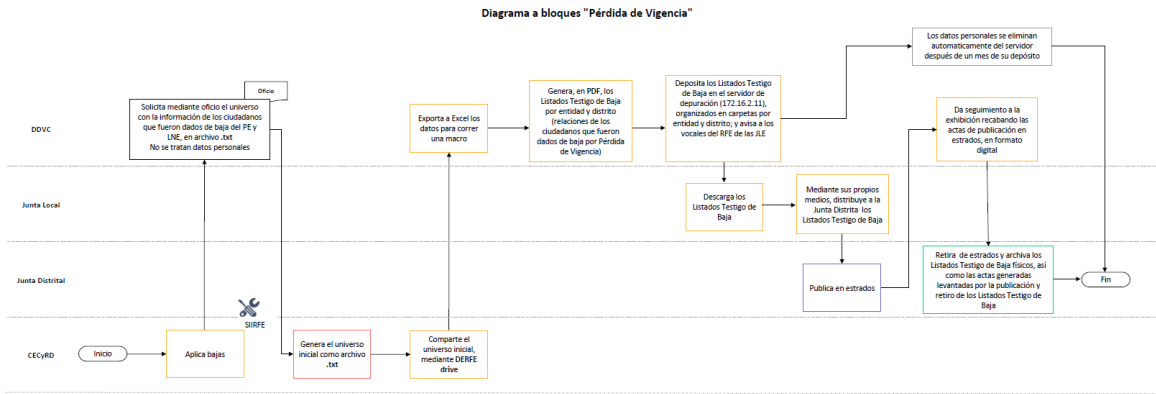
Diagrama a bloques "Pérdida de Vigencia"

DDVC

Junta Local

Junta Distrital

CECyRD

Oficio

Solicita mediante oficio el universo con la información de los ciudadanos que fueron dados de baja del PE y LNE, en archivo .txt
No se tratan datos personales

Exporta a Excel los datos para correr una macro

Genera, en PDF, los Listados Testigo de Baja por entidad y distrito (relaciones de los ciudadanos que fueron dados de baja por Pérdida de Vigencia)

Deposita los Listados Testigo de Baja en el servidor de depuración (172.16.2.11), organizados en carpetas por entidad y distrito; y avisa a los vocales del RFE de las JLE

Los datos personales se eliminan automáticamente del servidor después de un mes de su depósito

Da seguimiento a la exhibición recabando las actas de publicación en estrados, en formato digital

Descarga los Listados Testigo de Baja

Mediante sus propios medios, distribuye a la Junta Distrita los Listados Testigo de Baja

Publica en estrados

Retira de estrados y archiva los Listados Testigo de Baja físicos, así como las actas generadas levantadas por la publicación y retiro de los Listados Testigo de Baja

Fin

SIIRFE

Inicio

Aplica bajas

Genera el universo inicial como archivo .txt

Comparte el universo inicial, mediante DERFE drive